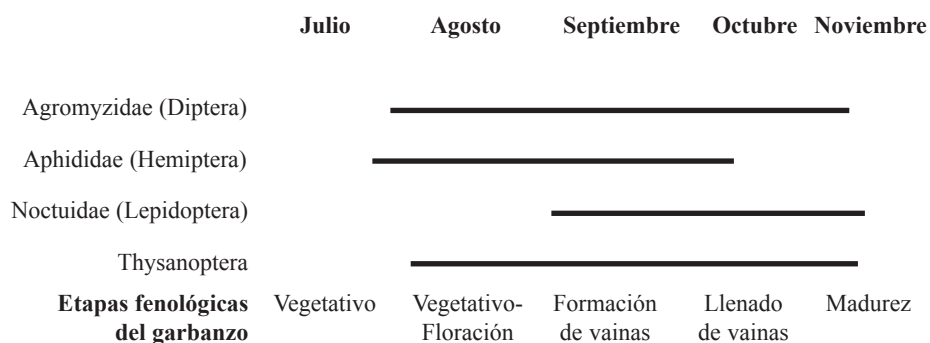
| | Julio | Agosto | Septiembre | Octubre | Noviembre |
|---|---|---|---|---|---|
| Agromyzidae (Diptera) | | | | | |
| Aphididae (Hemiptera) | | | | | |
| Noctuidae (Lepidoptera) | | | | | |
| Thysanoptera | | | | | |
| **Etapas fenológicas del garbanzo** | Vegetativo | Vegetativo-Floración | Formación de vainas | Llenado de vainas | Madurez |